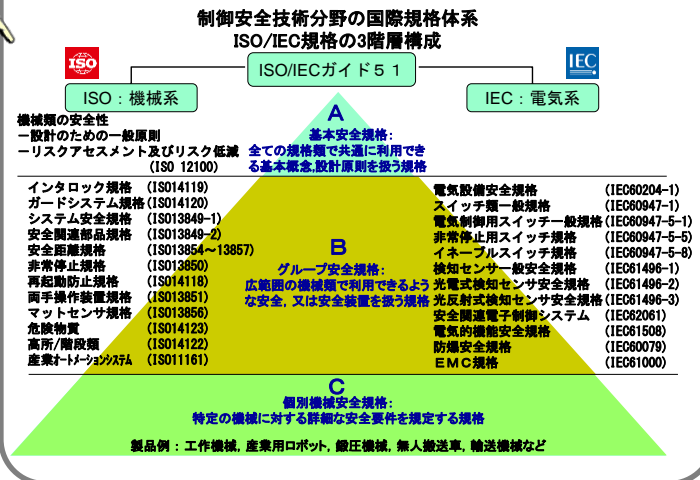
制御安全技術分野の国際規格体系
ISO/IEC規格の3階層構成

ISO

IEC

ISO/IECガイド５１

ISO：機械系

IEC：電気系

A
基本安全規格：
全ての規格類で共通に利用できる基本概念,設計原則を扱う規格

機械類の安全性
ー設計のための一般原則
ーリスクアセスメント及びリスク低減
(ISO 12100)

インタロック規格 (ISO14119)
ガードシステム規格 (ISO14120)
システム安全規格 (ISO13849-1)
安全関連部品規格 (ISO13849-2)
安全距離規格 (ISO13854～13857)
非常停止規格 (ISO13850)
再起動防止規格 (ISO14118)
両手操作装置規格 (ISO13851)
マットセンサ規格 (ISO13856)
危険物質 (ISO14123)
高所/階段類 (ISO14122)
産業オートメーションシステム (ISO11161)

B
グループ安全規格：
広範囲の機械類で利用できるような安全，又は安全装置を扱う規格

電気設備安全規格 (IEC60204-1)
スイッチ類一般規格 (IEC60947-1)
電気制御用スイッチ一般規格 (IEC60947-5-1)
非常停止用スイッチ規格 (IEC60947-5-5)
イネーブルスイッチ規格 (IEC60947-5-8)
検知センサー一般安全規格 (IEC61496-1)
光電式検知センサ安全規格 (IEC61496-2)
光反射式検知センサ安全規格 (IEC61496-3)
安全関連電子制御システム (IEC62061)
電気的機能安全規格 (IEC61508)
防爆安全規格 (IEC60079)
EMC規格 (IEC61000)

C
個別機械安全規格：
特定の機械に対する詳細な安全要件を規定する規格

製品例：工作機械，産業用ロボット，鍛圧機械，無人搬送車，輸送機械など